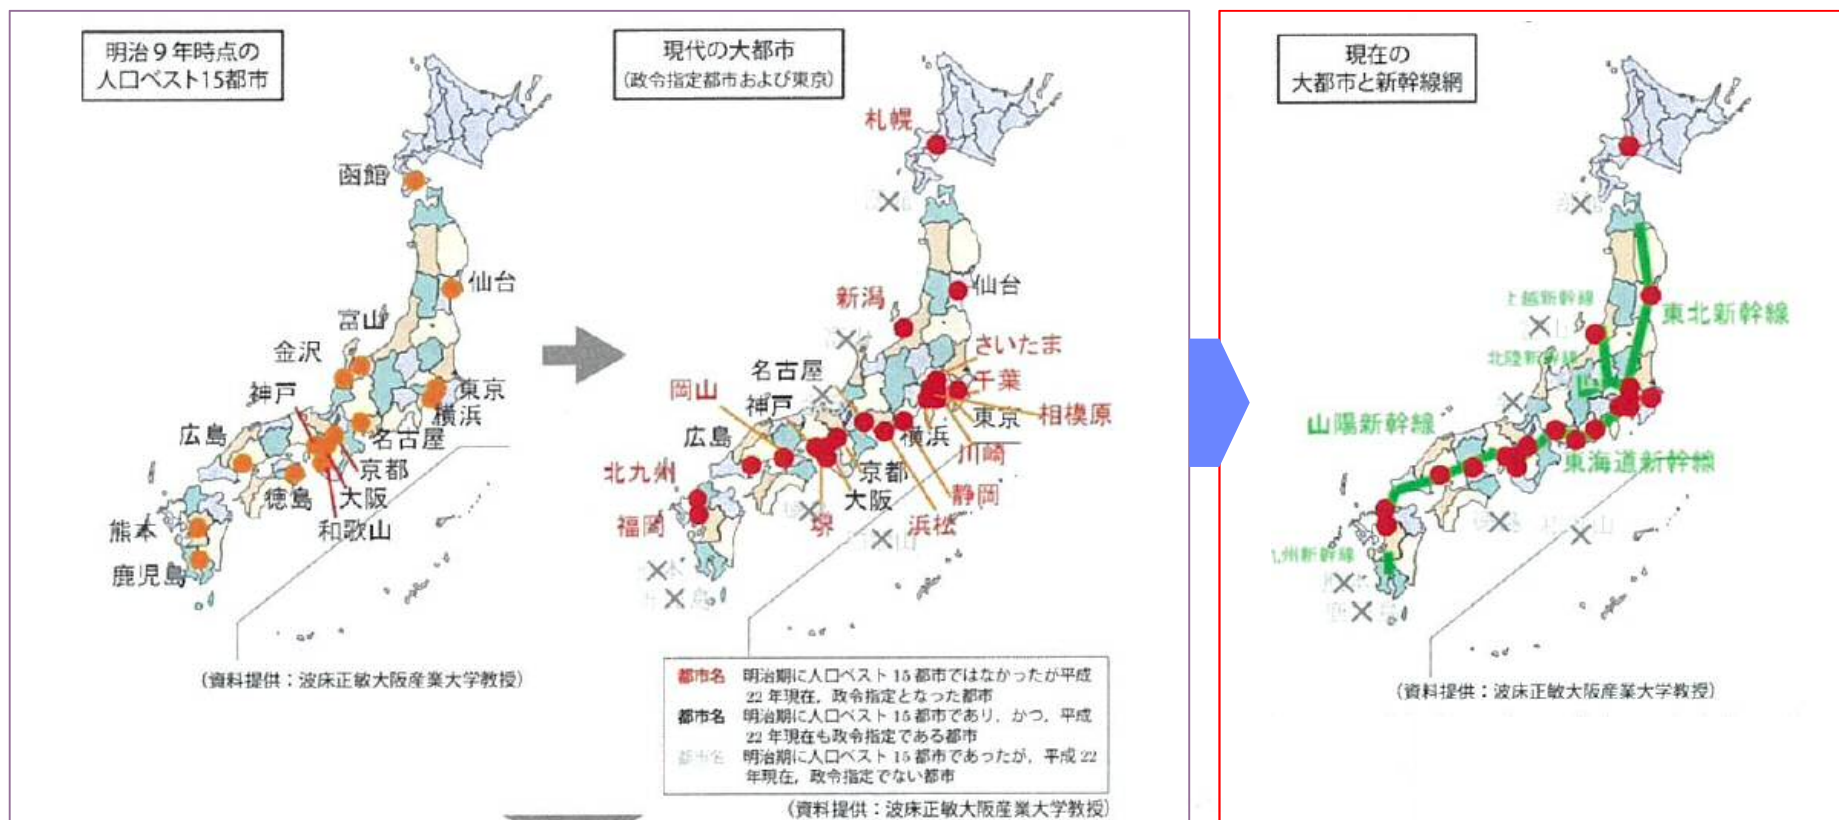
明治９年時点の
人口ベスト15都市

函館
仙台
富山
金沢
神戸
東京
横浜
広島
名古屋
京都
徳島
大阪
和歌山
熊本
鹿児島

（資料提供：波床正敏大阪産業大学教授）

現代の大都市
（政令指定都市および東京）

札幌
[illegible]
仙台
新潟
さいたま
名古屋
千葉
岡山
神戸
東京
相模原
広島
横浜
川崎
北九州
京都
静岡
大阪
浜松
福岡
堺
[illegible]
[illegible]

都市名　明治期に人口ベスト15都市ではなかったが平成22年現在，政令指定となった都市
都市名　明治期に人口ベスト15都市であり，かつ，平成22年現在も政令指定である都市
都市名　明治期に人口ベスト15都市であったが，平成22年現在，政令指定でない都市

（資料提供：波床正敏大阪産業大学教授）

現在の
大都市と新幹線網

上越新幹線
東北新幹線
北陸新幹線
山陽新幹線
東海道新幹線
九州新幹線

（資料提供：波床正敏大阪産業大学教授）